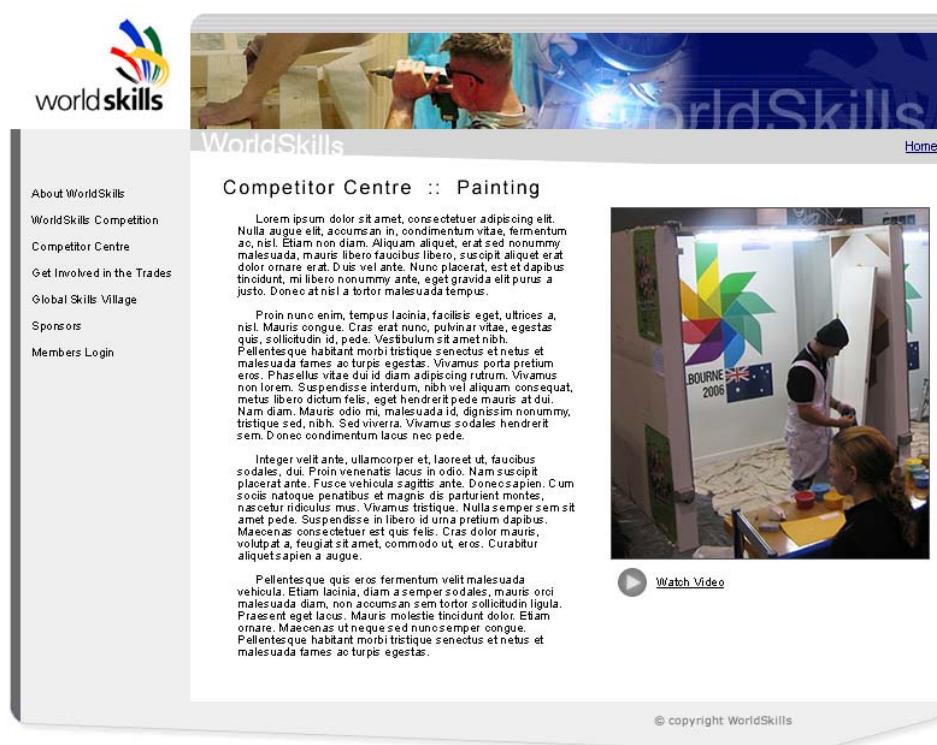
worldskills

WorldSkills

orldSkills

Home

About WorldSkills
WorldSkills Competition
Competitor Centre
Get Involved in the Trades
Global Skills Village
Sponsors
Members Login

Competitor Centre :: Painting

Lorem ipsum dolor sit amet, consectetuer adipiscing elit. Nulla augue elit, accumsan in, condimentum vitae, fermentum ac, nisl. Etiam non diam. Aliquam aliquet, erat sed nonummy malesuada, mauris libero faucibus libero, suscipit aliquet erat dolor ornare erat. Duis vel ante. Nunc placerat, est et dapibus tincidunt, mi libero nonummy ante, eget gravida elit purus a justo. Donec at nisl a tortor malesuada tempus.

Proin nunc enim, tempus lacinia, facilisis eget, ultrices a, nisl. Mauris congue. Cras erat nunc, pulvinar vitae, egestas quis, sollicitudin id, pede. Vestibulum sit amet nibh. Pellentesque habitant morbi tristique senectus et netus et malesuada fames ac turpis egestas. Vivamus porta pretium eros. Phasellus vitae dui id diam adipiscing rutrum. Vivamus non lorem. Suspendisse interdum, nibh vel aliquam consequat, metus libero dictum felis, eget hendrerit pede mauris at dui. Nam diam. Mauris odio mi, malesuada id, dignissim nonummy, tristique sed, nibh. Sed viverra. Vivamus sodales hendrerit sem. Donec condimentum lacus nec pede.

Integer velit ante, ullamcorper et, laoreet ut, faucibus sodales, dui. Proin venenatis lacus in odio. Nam suscipit placerat ante. Fusce vehicula sagittis ante. Donec sapien. Cum sociis natoque penatibus et magnis dis parturient montes, nascetur ridiculus mus. Vivamus tristique. Nulla semper sem sit amet pede. Suspendisse in libero id urna pretium dapibus. Maecenas consectetuer est quis felis. Cras dolor mauris, volutpat a, feugiat sit amet, commodo ut, eros. Curabitur aliquet sapien a augue.

Pellentesque quis eros fermentum velit malesuada vehicula. Etiam lacinia, diam a semper sodales, mauris orci malesuada diam, non accumsan sem tortor sollicitudin ligula. Praesent eget lacus. Mauris molestie tincidunt dolor. Etiam ornare. Maecenas ut neque sed nunc semper congue. Pellentesque habitant morbi tristique senectus et netus et malesuada fames ac turpis egestas.

LBOURNE 2006

Watch Video

© copyright WorldSkills